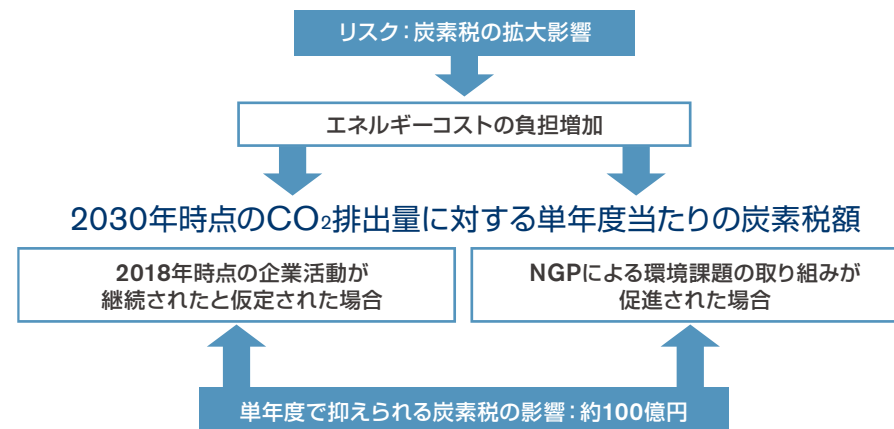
リスク：炭素税の拡大影響

エネルギーコストの負担増加

2030年時点の$CO_2$排出量に対する単年度当たりの炭素税額

2018年時点の企業活動が継続されたと仮定された場合

NGPによる環境課題の取り組みが促進された場合

単年度で抑えられる炭素税の影響：約100億円